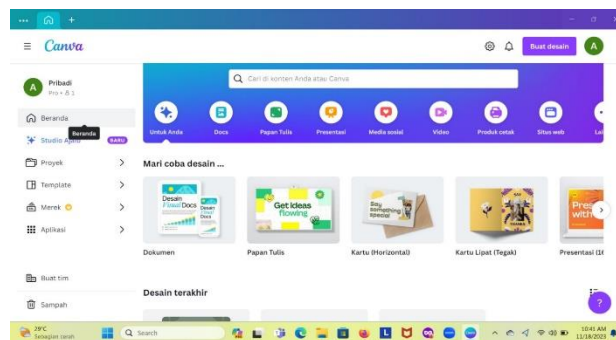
Canva

Buat desain

A

Pribadi
Pro • 8 1

Beranda

Beranda

Studio Ajaib BARU

Proyek

Template

Merek

Aplikasi

Buat tim

Sampah

Cari di konten Anda atau Canva

Untuk Anda

Docs

Papan Tulis

Presentasi

Media sosial

Video

Produk cetak

Situs web

Lai

Mari coba desain ...

Desain Visual Docs

Desain Visual Docs

Get ideas flowing

Say something special

Pres with

Dokumen

Papan Tulis

Kartu (Horizontal)

Kartu Lipat (Tegak)

Presentasi (16

Desain terakhir

29°C
Sebagian cerah

Search

10:41 AM
11/16/2023

?